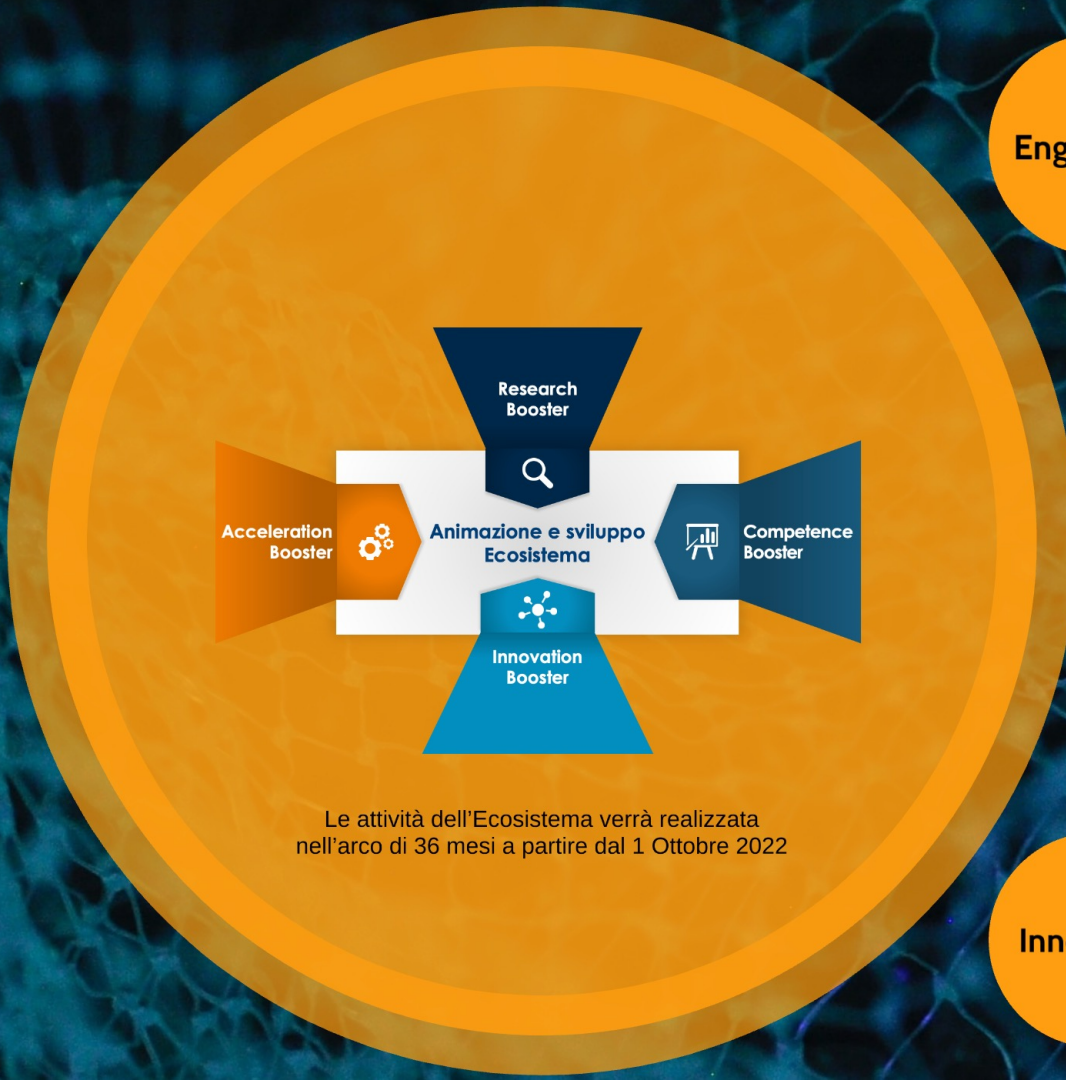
Research Booster

Acceleration Booster

Animazione e sviluppo Ecosistema

Competence Booster

Innovation Booster

Le attività dell'Ecosistema verrà realizzata nell'arco di 36 mesi a partire dal 1 Ottobre 2022

Eng

Inn